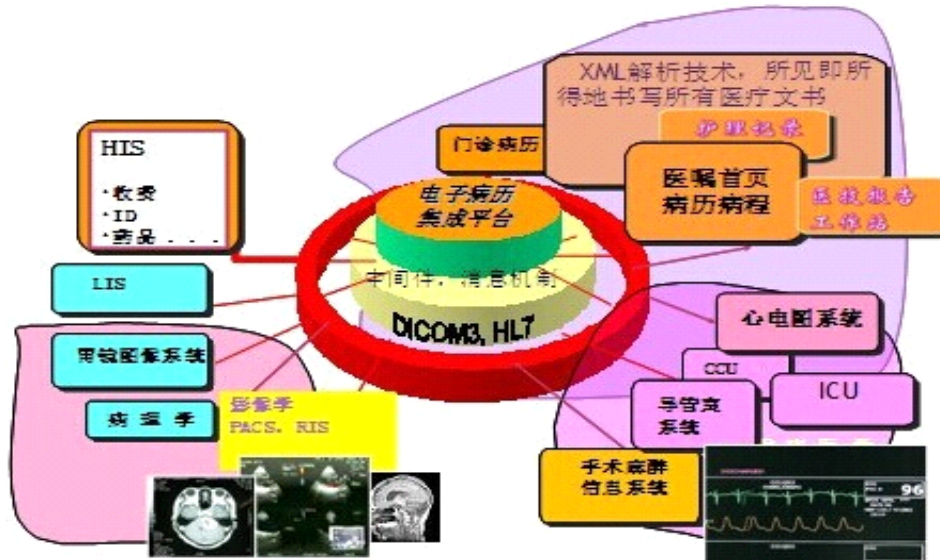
XML解析技术，所见即所得地书写所有医疗文书

门诊病历

护理记录

医嘱首页
病历病程

医技报告
工作站

HIS
·收费
·ID
·药品．．．

电子病历
集成平台

中间件，消息机制

DICOM3, HL7

LIS

内镜图像系统

病理学

影像学
PACS、RIS

心电图系统

CCU

ICU

导管室
系统

手术麻醉
信息系统

96